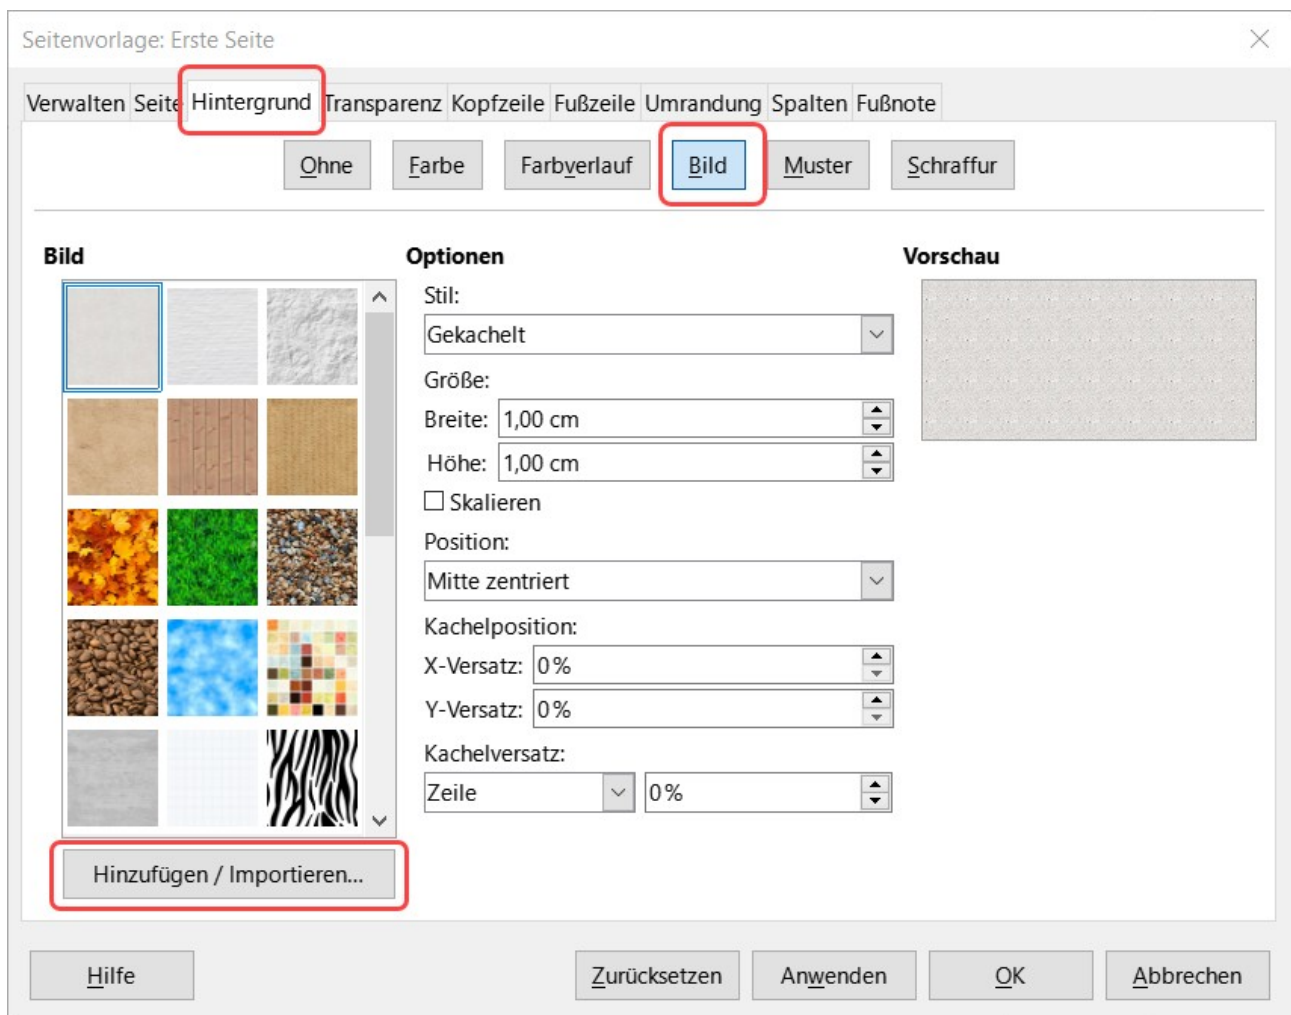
Seitenvorlage: Erste Seite

Verwalten Seite Hintergrund Transparenz Kopfzeile Fußzeile Umrandung Spalten Fußnote

Ohne Farbe Farbverlauf Bild Muster Schraffur

Bild

Optionen

Stil:

Gekachelt

Größe:

Breite: 1,00 cm

Höhe: 1,00 cm

Skalieren

Position:

Mitte zentriert

Kachelposition:

X-Versatz: 0%

Y-Versatz: 0%

Kachelversatz:

Zeile 0%

Vorschau

Hinzufügen / Importieren...

Hilfe Zurücksetzen Anwenden OK Abbrechen